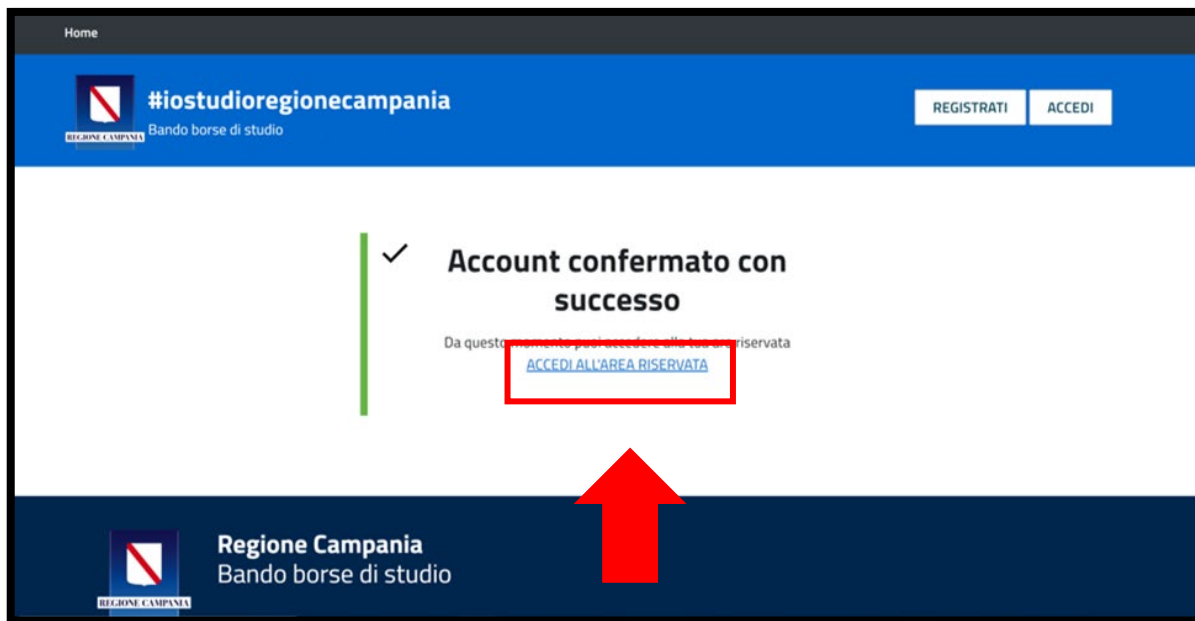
Home

REGIONE CAMPANIA

#iostudioregionecampania
Bando borse di studio

REGISTRATI
ACCEDI

✓
Account confermato con successo

Da questo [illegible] riservata
ACCEDI ALL'AREA RISERVATA

REGIONE CAMPANIA

Regione Campania
Bando borse di studio